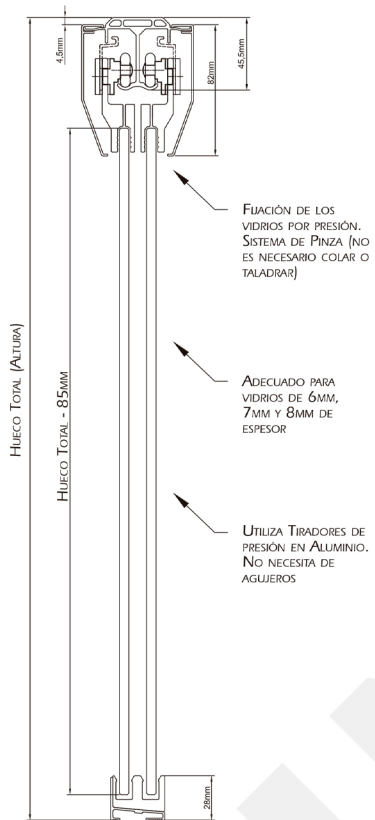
4,5mm
82mm
45,5mm

Fijación de los vidrios por presión. Sistema de Pinza (no es necesario colar o taladrar)

Adecuado para vidrios de 6mm, 7mm y 8mm de espesor

Utiliza Tiradores de presión en Aluminio. No necesita de agujeros

Hueco Total (Altura)

Hueco Total - 85mm

28mm